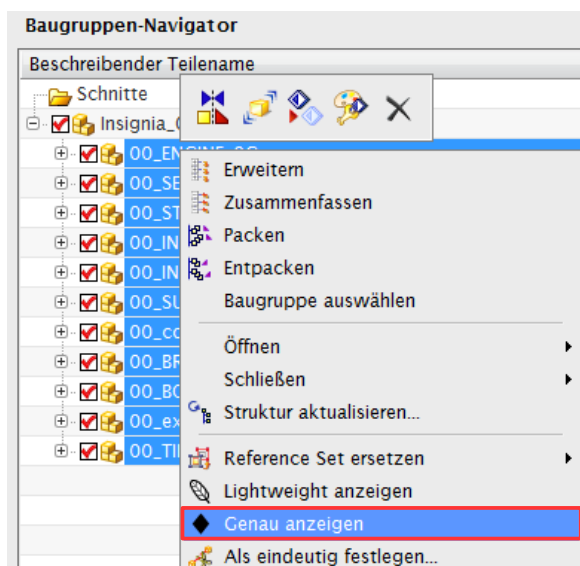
Baugruppen-Navigator

Beschreibender Teilename

Schnitte

Insignia_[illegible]

00_EN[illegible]

00_SE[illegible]

00_ST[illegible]

00_IN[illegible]

00_IN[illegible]

00_SU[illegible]

00_co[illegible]

00_BR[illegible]

00_BO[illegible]

00_ex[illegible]

00_TI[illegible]

Erweitern

Zusammenfassen

Packen

Entpacken

Baugruppe auswählen

Öffnen

Schließen

Struktur aktualisieren...

Reference Set ersetzen

Lightweight anzeigen

Genau anzeigen

Als eindeutig festlegen...